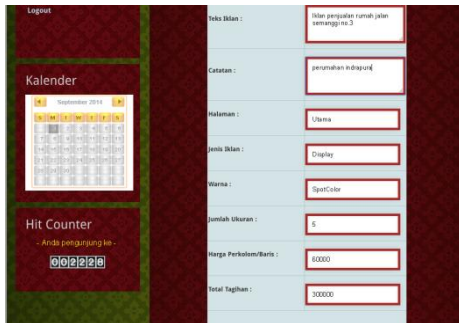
Logout

Kalender

September 2014

S M T W T F S

Hit Counter

- Anda pengunjung ke -

002228

Teks Iklan :

Iklan penjualan rumah jalan semanggi no 3

Catatan :

perumahan indrapura

Halaman :

Utama

Jenis Iklan :

Display

Warna :

SpotColor

Jumlah Ukuran :

5

Harga Perkolom/Baris :

60000

Total Tagihan :

300000